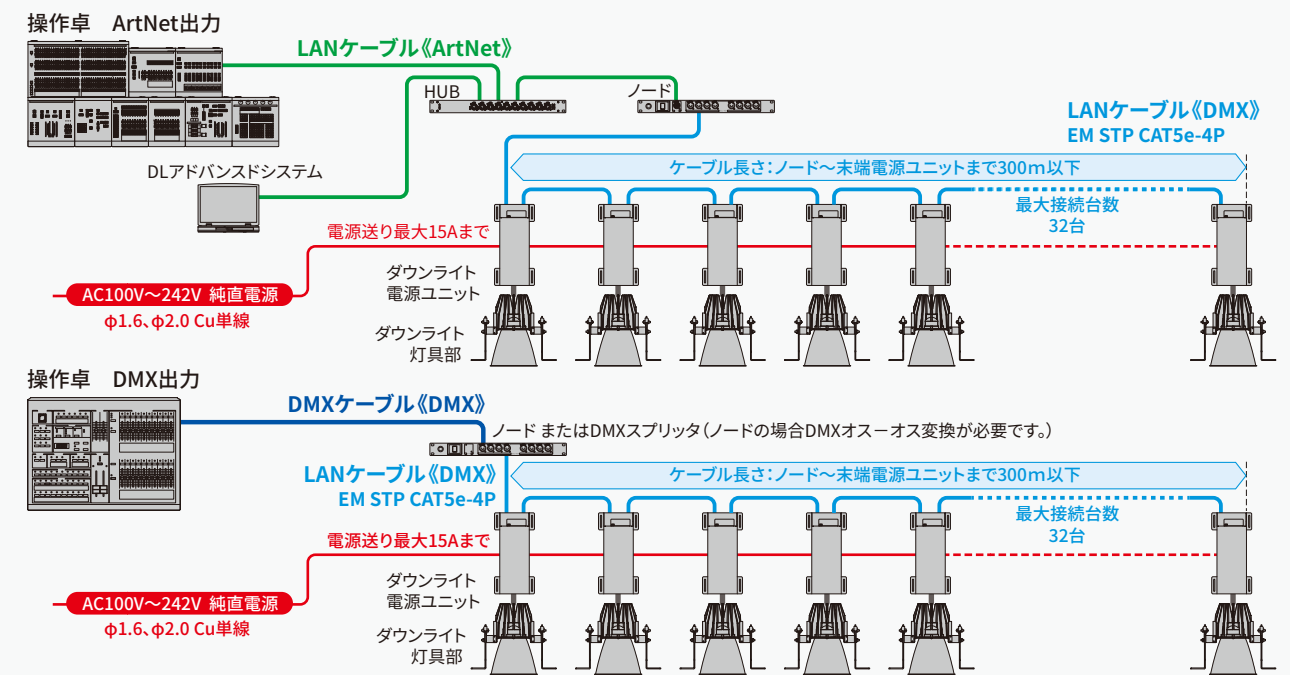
操作卓　ArtNet出力

LANケーブル《ArtNet》

HUB

ノード

LANケーブル《DMX》
EM STP CAT5e-4P

ケーブル長さ：ノード～末端電源ユニットまで300m以下

DLアドバンスドシステム

最大接続台数
32台

電源送り最大15Aまで

ダウンライト
電源ユニット

AC100V～242V 純直電源
φ1.6、φ2.0 Cu単線

ダウンライト
灯具部

操作卓　DMX出力

DMXケーブル《DMX》

ノード またはDMXスプリッタ（ノードの場合DMXオスーオス変換が必要です。）

LANケーブル《DMX》
EM STP CAT5e-4P

ケーブル長さ：ノード～末端電源ユニットまで300m以下

最大接続台数
32台

電源送り最大15Aまで

ダウンライト
電源ユニット

AC100V～242V 純直電源
φ1.6、φ2.0 Cu単線

ダウンライト
灯具部